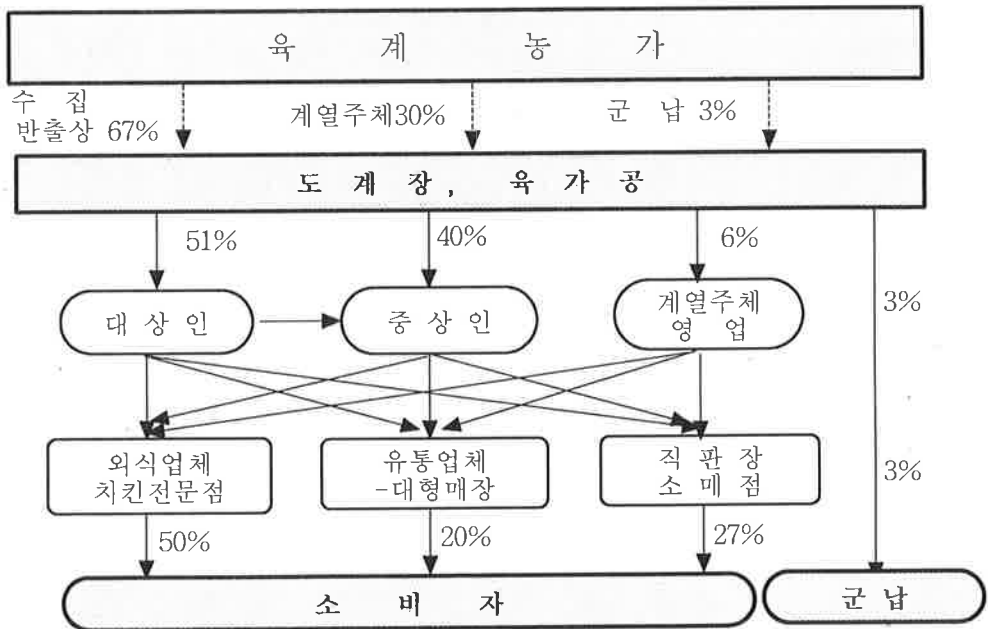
육 계 농 가

수 집 반출상 67%

계열주체30%

군 납 3%

도 계 장, 육 가 공

51%

40%

6%

3%

대 상 인

중 상 인

계열주체 영 업

외식업체 치킨전문점

유통업체 -대형매장

직 판 장 소 매 점

3%

50%

20%

27%

소 비 자

군 납